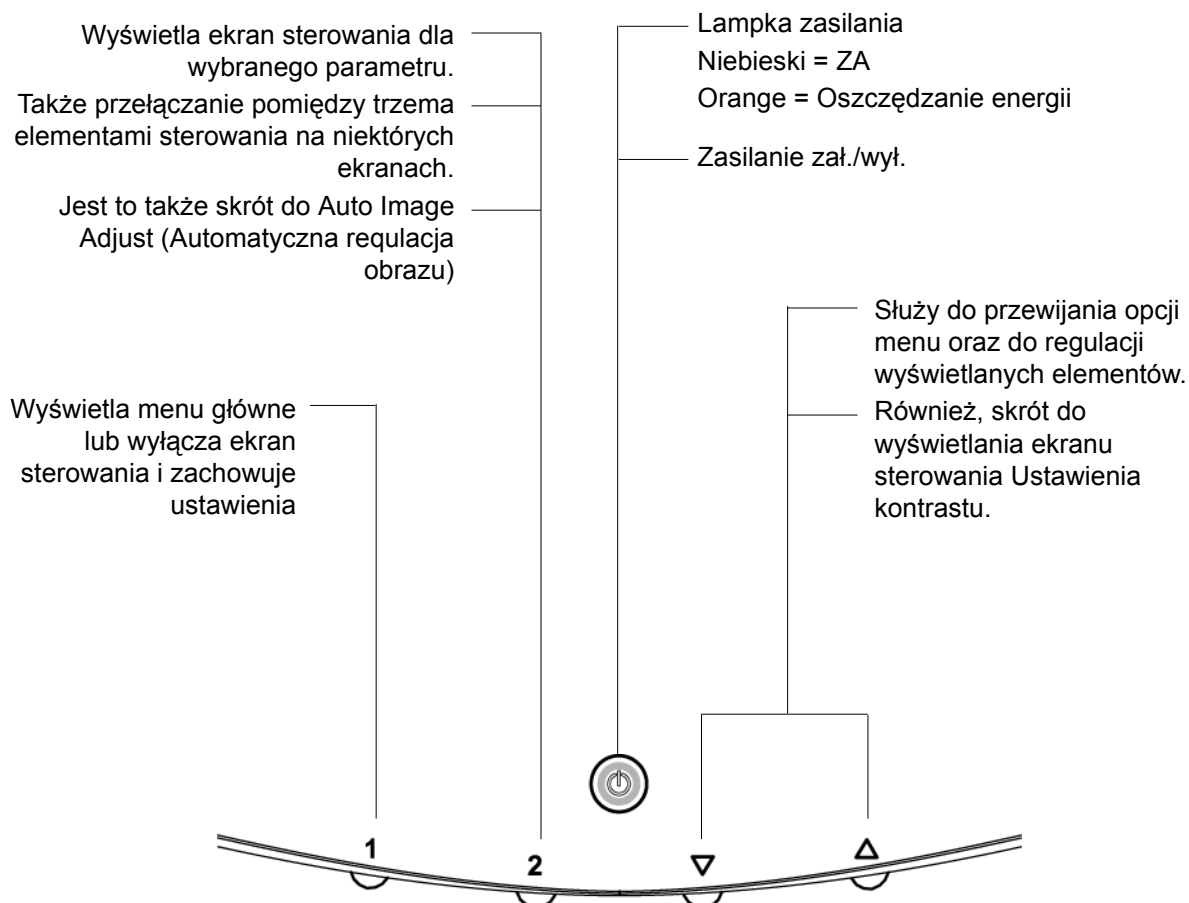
Wyświetla ekran sterowania dla wybranego parametru.

Także przełączanie pomiędzy trzema elementami sterowania na niektórych ekranach.

Jest to także skrót do Auto Image Adjust (Automatyczna requlacja obrazu)

Lampka zasilania
Niebieski = ZA
Orange = Oszczędzanie energii

Zasilanie zał./wył.

Służy do przewijania opcji menu oraz do regulacji wyświetlanych elementów.

Również, skrót do wyświetlania ekranu sterowania Ustawienia kontrastu.

Wyświetla menu główne lub wyłącza ekran sterowania i zachowuje ustawienia

1

2

▽

△